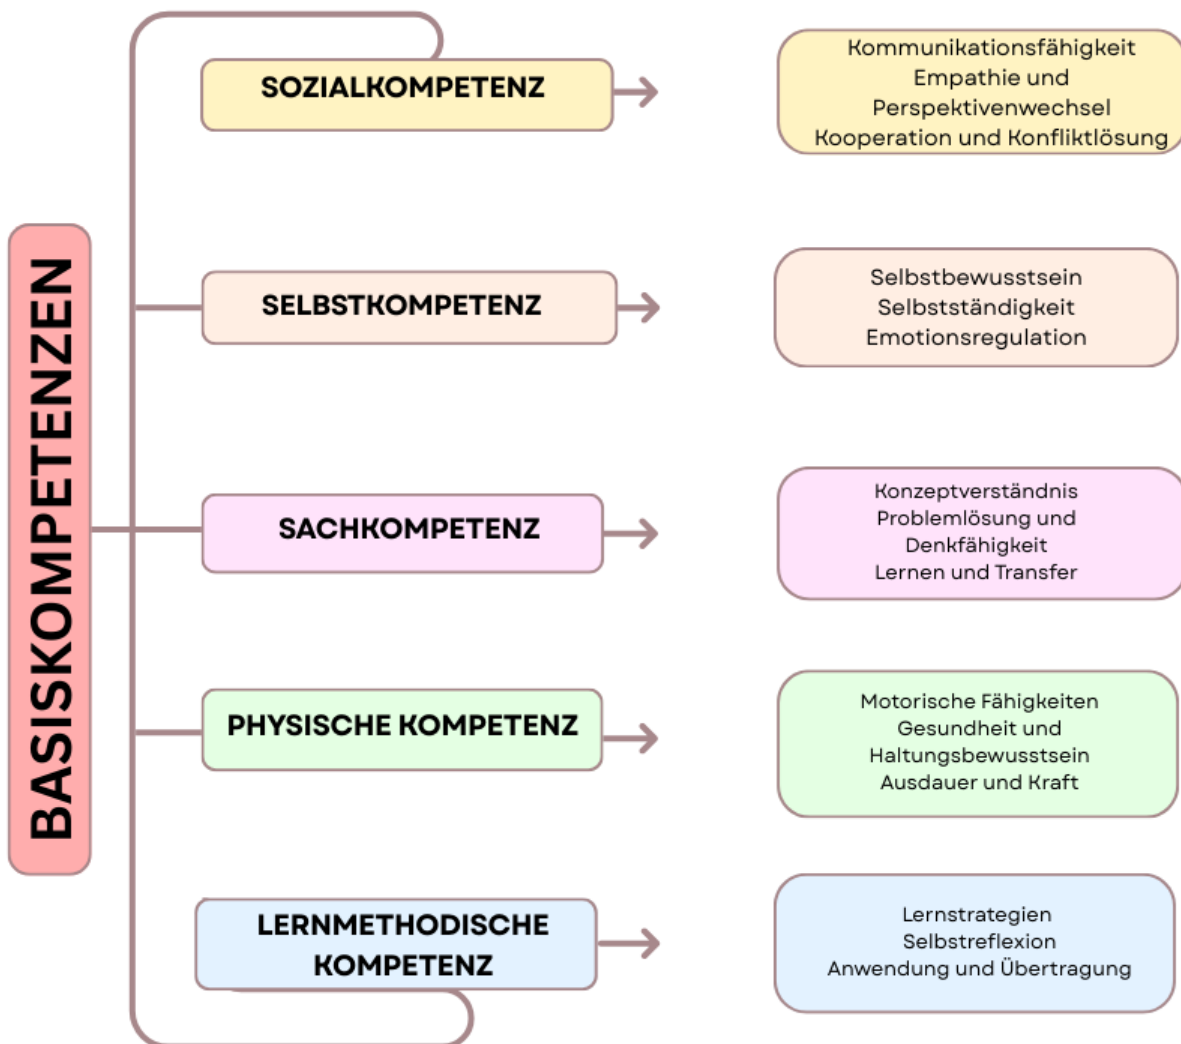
BASISKOMPETENZEN

SOZIALKOMPETENZ

Kommunikationsfähigkeit
Empathie und Perspektivenwechsel
Kooperation und Konfliktlösung

SELBSTKOMPETENZ

Selbstbewusstsein
Selbstständigkeit
Emotionsregulation

SACHKOMPETENZ

Konzeptverständnis
Problemlösung und Denkfähigkeit
Lernen und Transfer

PHYSISCHE KOMPETENZ

Motorische Fähigkeiten
Gesundheit und Haltungsbewusstsein
Ausdauer und Kraft

LERNMETHODISCHE KOMPETENZ

Lernstrategien
Selbstreflexion
Anwendung und Übertragung